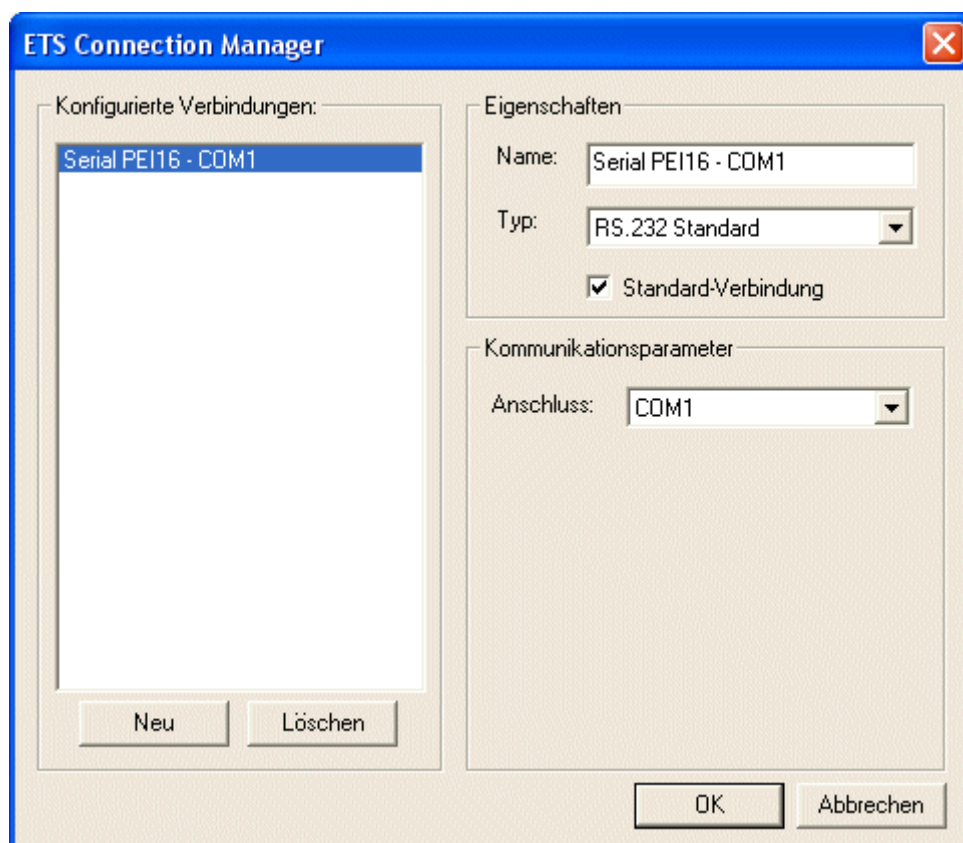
ETS Connection Manager

Konfigurierte Verbindungen:

Serial PEI16 - COM1

Neu

Löschen

Eigenschaften

Name: Serial PEI16 - COM1

Typ: RS.232 Standard

Standard-Verbindung

Kommunikationsparameter

Anschluss: COM1

OK

Abbrechen